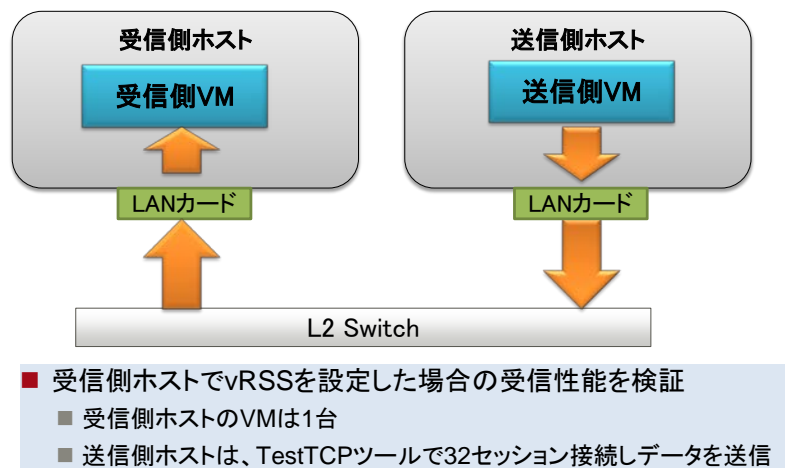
受信側ホスト

受信側VM

LANカード

送信側ホスト

送信側VM

LANカード

L2 Switch

■ 受信側ホストでvRSSを設定した場合の受信性能を検証

■ 受信側ホストのVMは1台

■ 送信側ホストは、TestTCPツールで32セッション接続しデータを送信